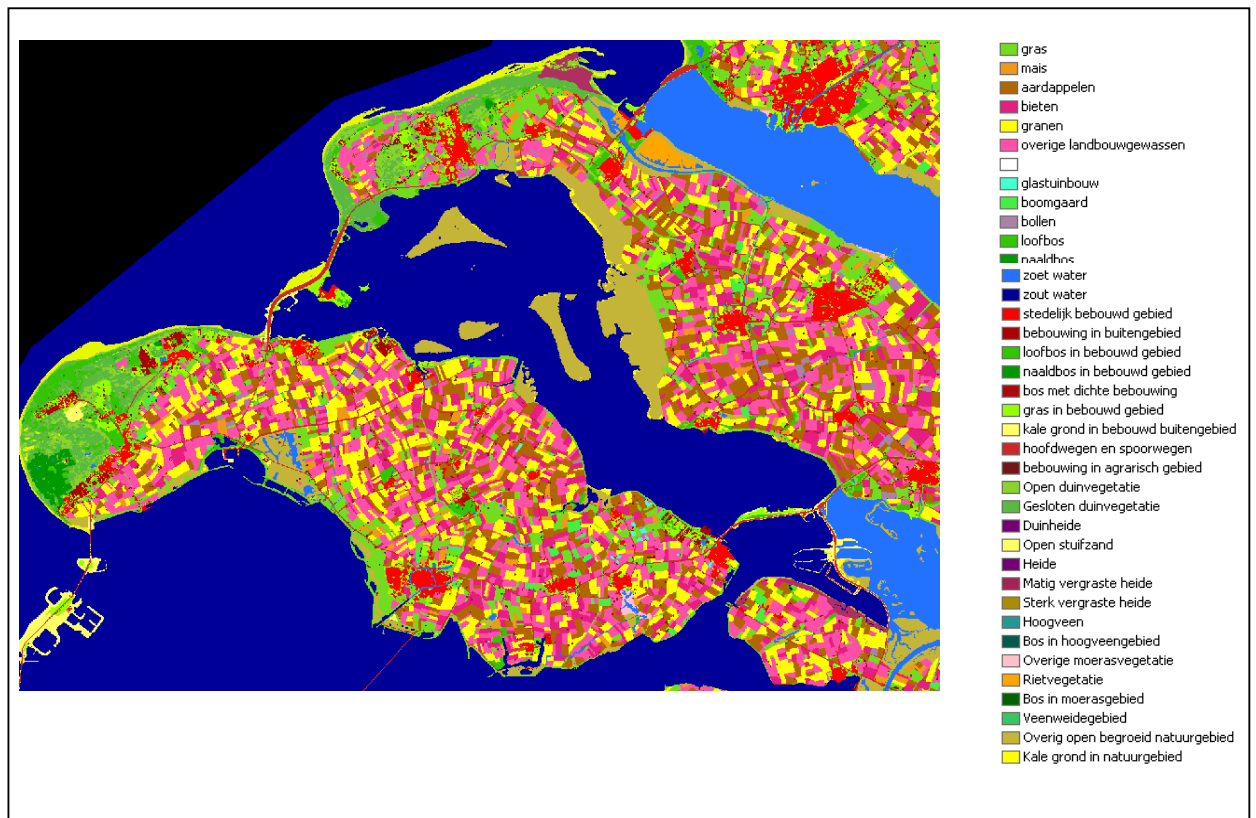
gras
mais
aardappelen
bieten
granen
overige landbouwgewassen

glastuinbouw
boomgaard
bollen
loofbos
naaldbos
zoet water
zout water
stedelijk bebouwd gebied
bebouwing in buitengebied
loofbos in bebouwd gebied
naaldbos in bebouwd gebied
bos met dichte bebouwing
gras in bebouwd gebied
kale grond in bebouwd buitengebied
hoofdwegen en spoorwegen
bebouwing in agrarisch gebied
Open duinvegetatie
Gesloten duinvegetatie
Duinheide
Open stuifzand
Heide
Matig vergraste heide
Sterk vergraste heide
Hoogveen
Bos in hoogveengebied
Overige moerasvegetatie
Rietvegetatie
Bos in moerasgebied
Veenweidegebied
Overig open begroeid natuurgebied
Kale grond in natuurgebied